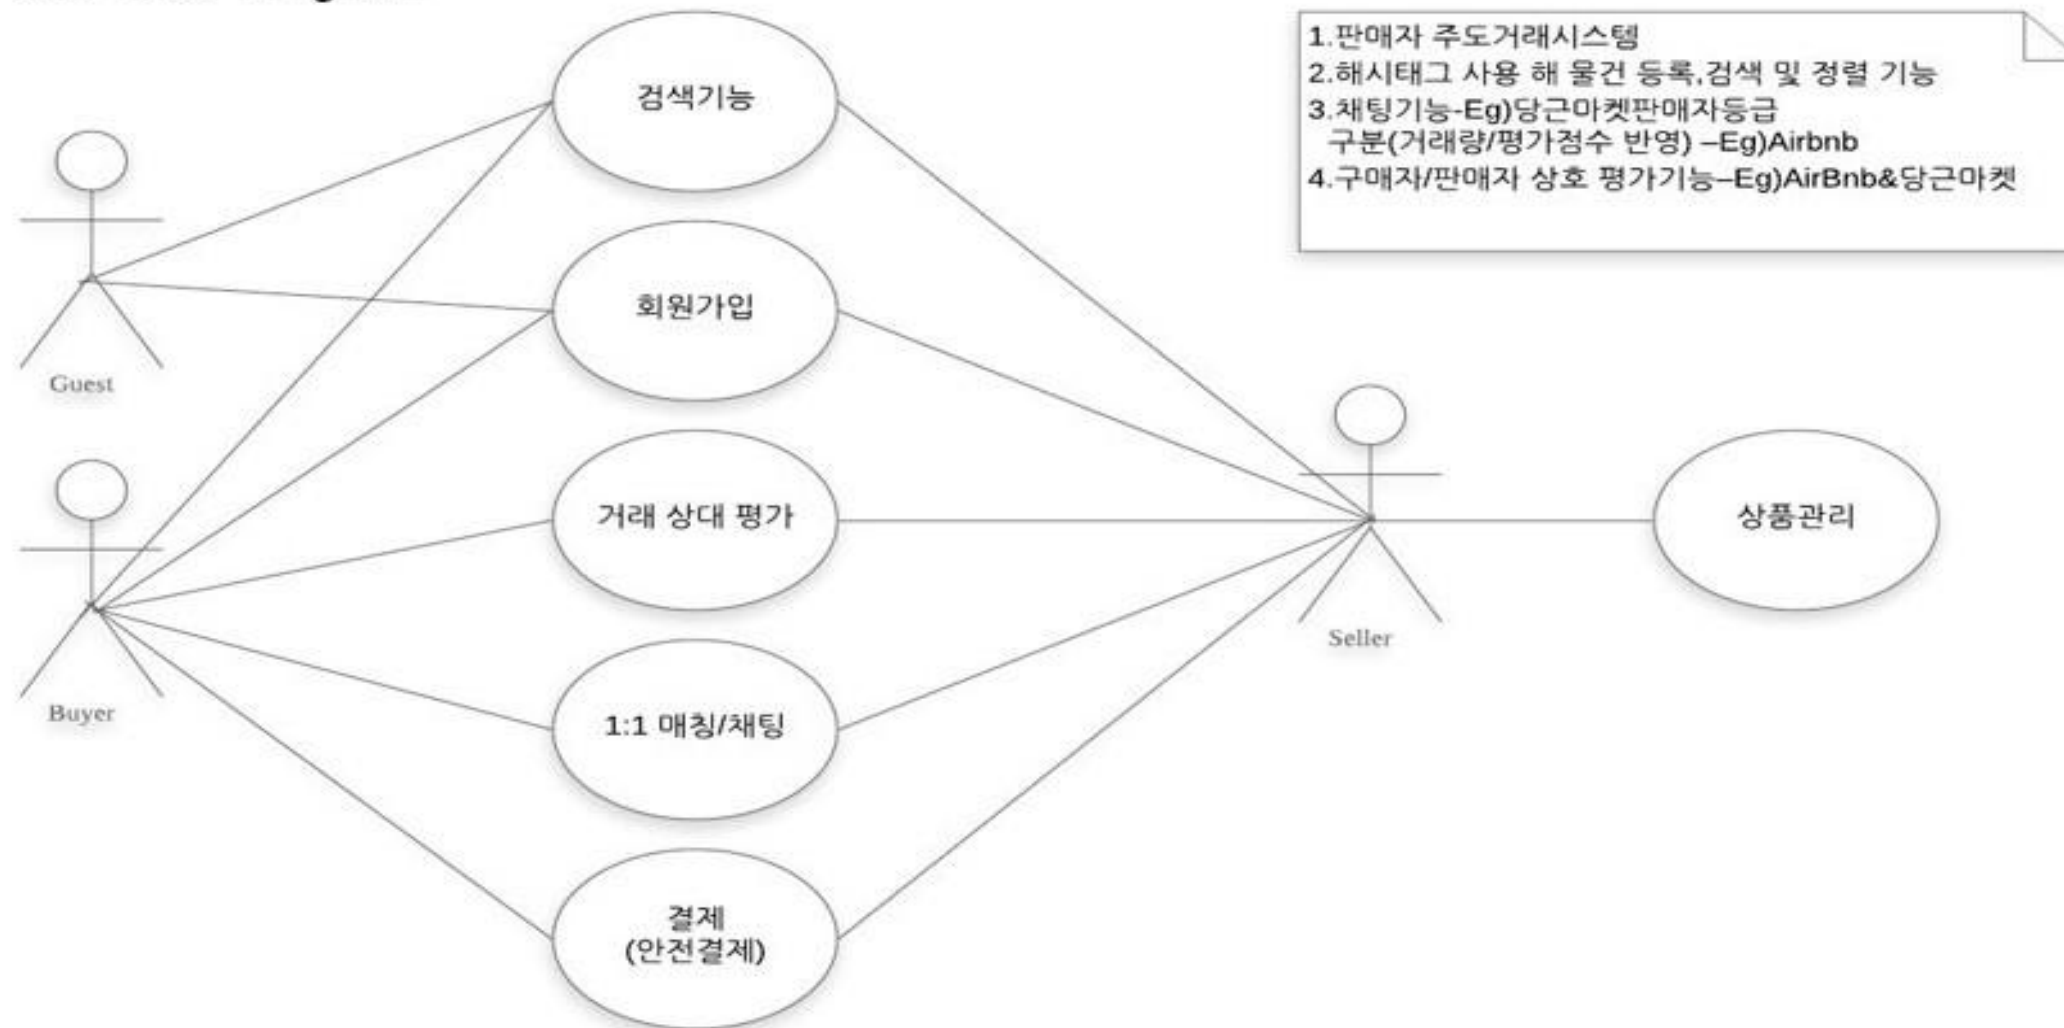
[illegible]

1.판매자 주도거래시스템
2.해시태그 사용 해 물건 등록,검색 및 정렬 기능
3.채팅기능-Eg)당근마켓판매자등급 구분(거래량/평가점수 반영) –Eg)Airbnb
4.구매자/판매자 상호 평가기능–Eg)AirBnb&당근마켓

검색기능

회원가입

거래 상대 평가

1:1 매칭/채팅

결제
(안전결제)

상품관리

Guest

Buyer

Seller